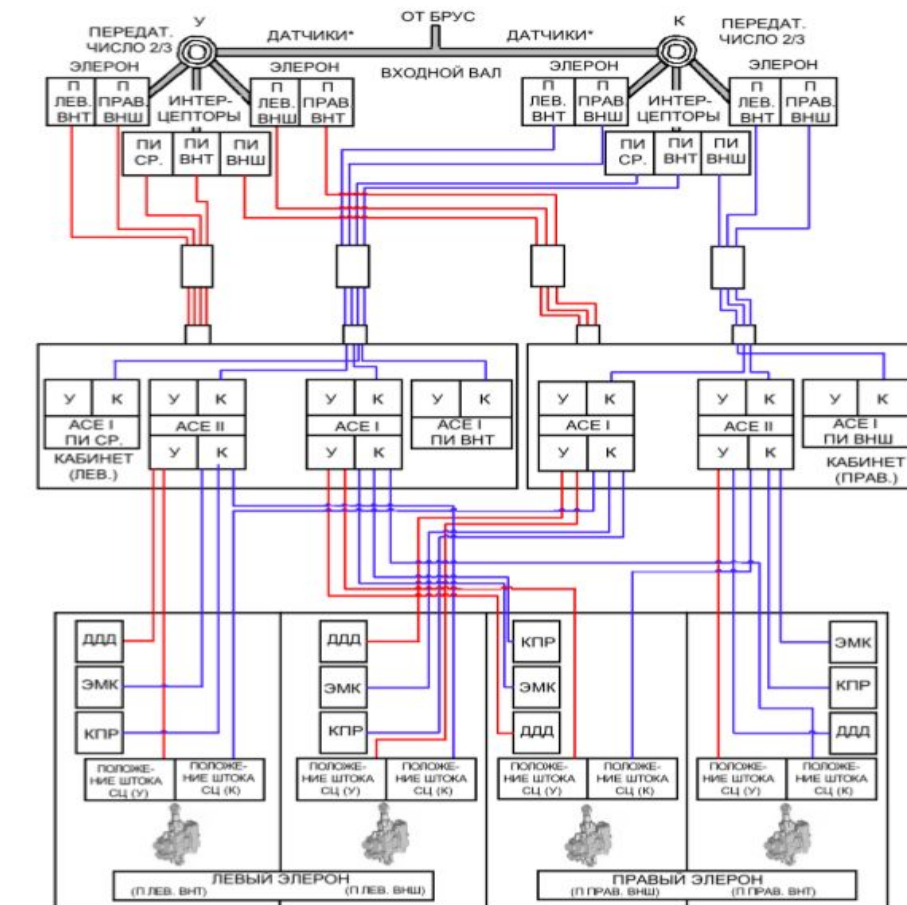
ОТ БРУС

ПЕРЕДАТ. ЧИСЛО 2/3

У

ДАТЧИКИ*

ДАТЧИКИ*

К

ПЕРЕДАТ. ЧИСЛО 2/3

ЭЛЕРОН

П ЛЕВ. ВНТ

П ПРАВ. ВНШ

ИНТЕРЦЕПТОРЫ

ЭЛЕРОН

П ЛЕВ. ВНШ

П ПРАВ. ВНТ

ВХОДНОЙ ВАЛ

ЭЛЕРОН

П ЛЕВ. ВНТ

П ПРАВ. ВНШ

ИНТЕРЦЕПТОРЫ

ЭЛЕРОН

П ЛЕВ. ВНТ

П ПРАВ. ВНШ

ПИ СР.

ПИ ВНТ

ПИ ВНШ

ПИ СР.

ПИ ВНТ

ПИ ВНШ

У К ACE I ПИ СР.

У К ACE II У К

У К ACE I У К

У К ACE I ПИ ВНТ

КАБИНЕТ (ЛЕВ.)

У К ACE I У К

У К ACE II У К

У К ACE I ПИ ВНШ

КАБИНЕТ (ПРАВ.)

ДДД

ЭМК

КПР

ДДД

ЭМК

КПР

КПР

ЭМК

ДДД

ЭМК

КПР

ДДД

ПОЛОЖЕНИЕ ШТОКА СЦ (У)

ПОЛОЖЕНИЕ ШТОКА СЦ (К)

ПОЛОЖЕНИЕ ШТОКА СЦ (У)

ПОЛОЖЕНИЕ ШТОКА СЦ (К)

ПОЛОЖЕНИЕ ШТОКА СЦ (У)

ПОЛОЖЕНИЕ ШТОКА СЦ (К)

ПОЛОЖЕНИЕ ШТОКА СЦ (У)

ПОЛОЖЕНИЕ ШТОКА СЦ (К)

ЛЕВЫЙ ЭЛЕРОН
(П ЛЕВ. ВНТ) (П ЛЕВ. ВНШ)

ПРАВЫЙ ЭЛЕРОН
(П ПРАВ. ВНШ) (П ПРАВ. ВНТ)